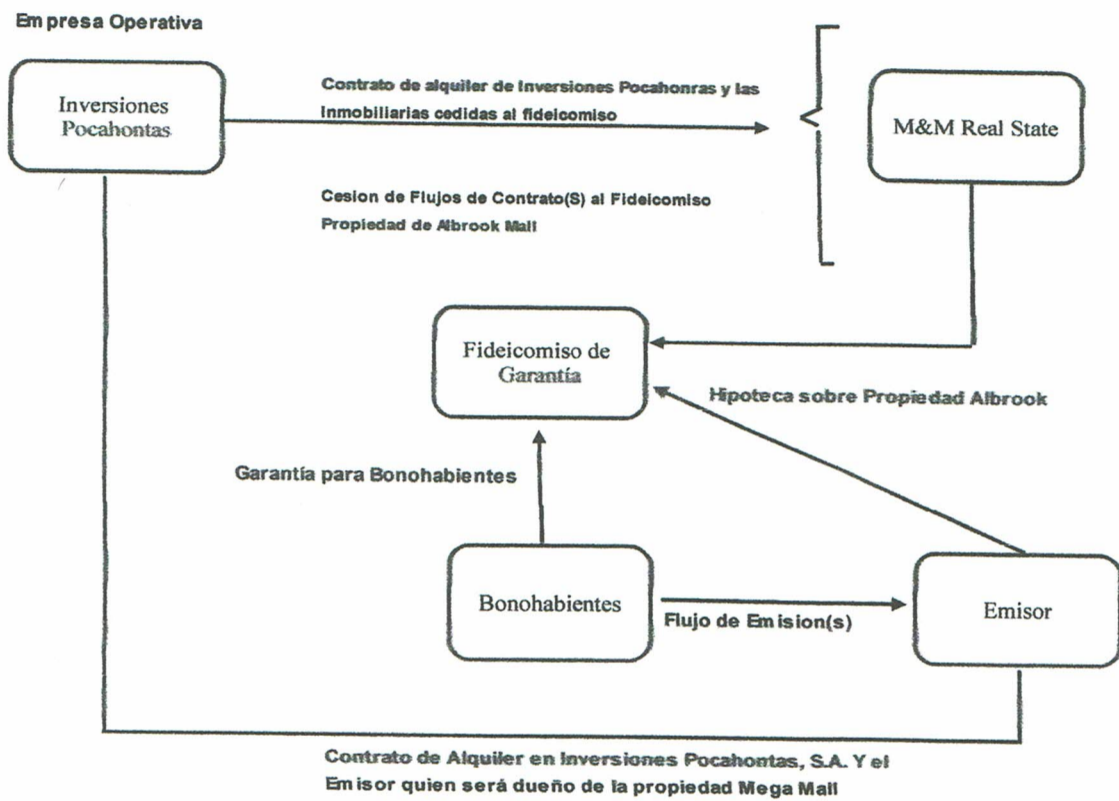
Empresa Operativa

Inversiones Pocahontas

Contrato de alquiler de Inversiones Pocahonras y las Inmobiliarias cedidas al fideicomiso

M&M Real State

Cesion de Flujos de Contrato(S) al Fideicomiso Propiedad de Albrook Mall

Fideicomiso de Garantía

Hipoteca sobre Propiedad Albrook

Garantía para Bonohabientes

Bonohabientes

Flujo de Emision(s)

Emisor

Contrato de Alquiler en Inversiones Pocahontas, S.A. Y el Emisor quien será dueño de la propiedad Mega Mall